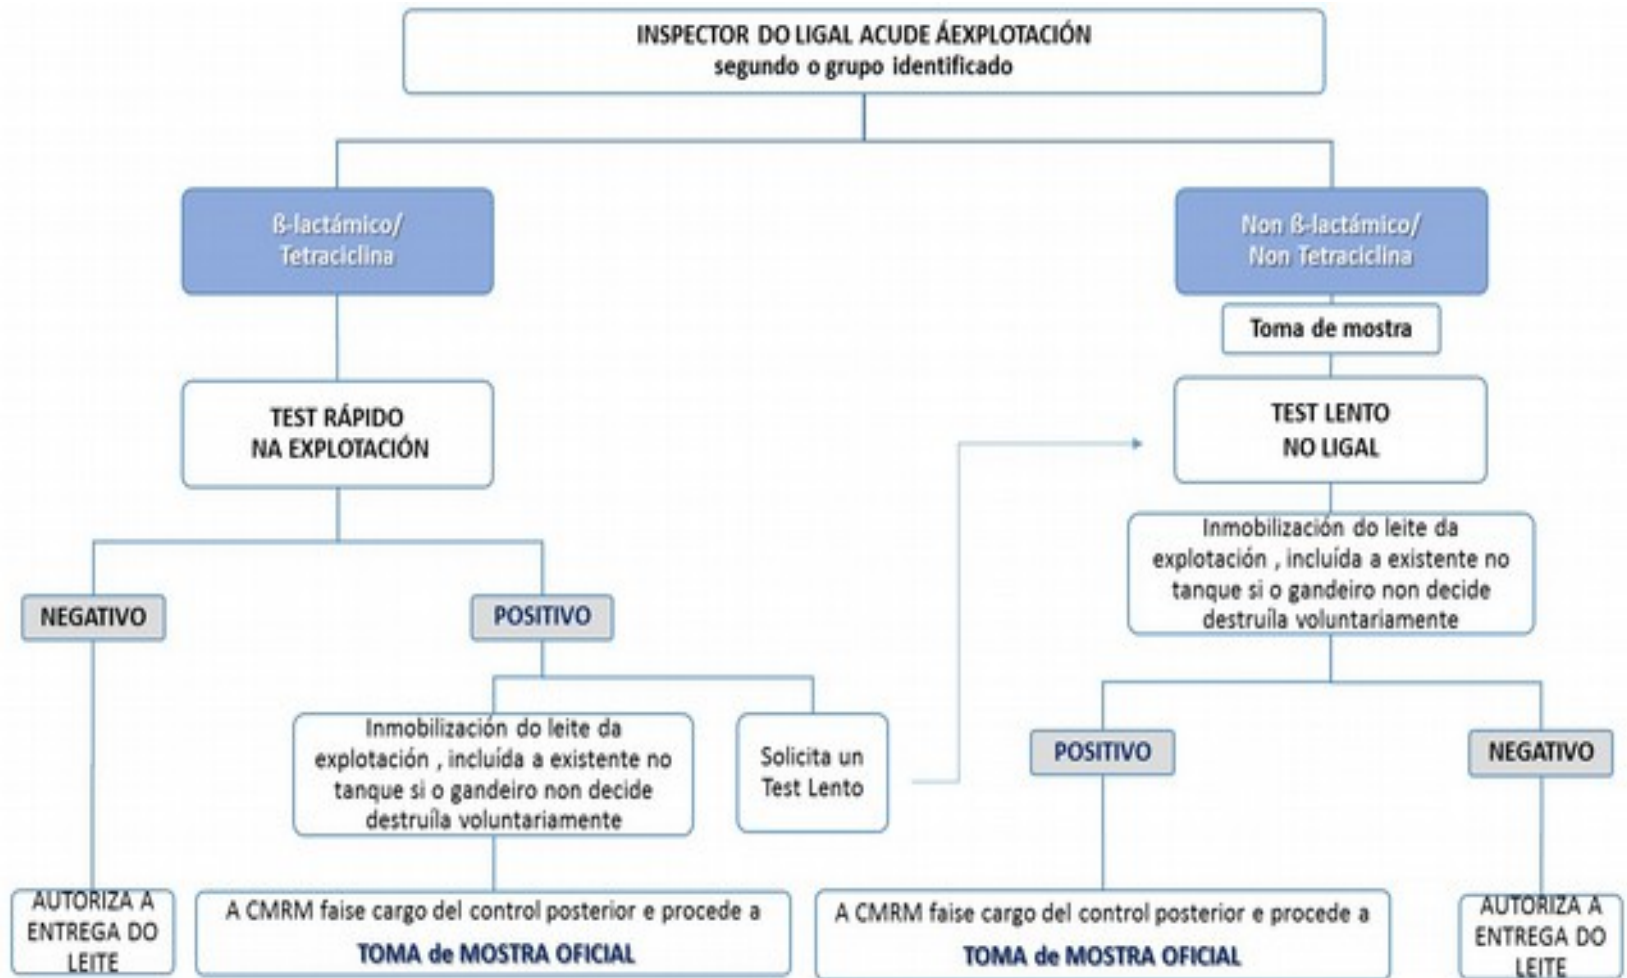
INSPECTOR DO LIGAL ACUDE ÁEXPLOTACIÓN
segundo o grupo identificado

ß-lactámico/
Tetraciclina

TEST RÁPIDO
NA EXPLOTACIÓN

NEGATIVO

AUTORIZA A ENTREGA DO LEITE

POSITIVO

Inmobilización do leite da explotación , incluída a existente no tanque si o gandeiro non decide destruíla voluntariamente

A CMRM faise cargo del control posterior e procede a
TOMA de MOSTRA OFICIAL

Solicita un Test Lento

Non ß-lactámico/
Non Tetraciclina

Toma de mostra

TEST LENTO
NO LIGAL

Inmobilización do leite da explotación , incluída a existente no tanque si o gandeiro non decide destruíla voluntariamente

POSITIVO

A CMRM faise cargo del control posterior e procede a
TOMA de MOSTRA OFICIAL

NEGATIVO

AUTORIZA A ENTREGA DO LEITE